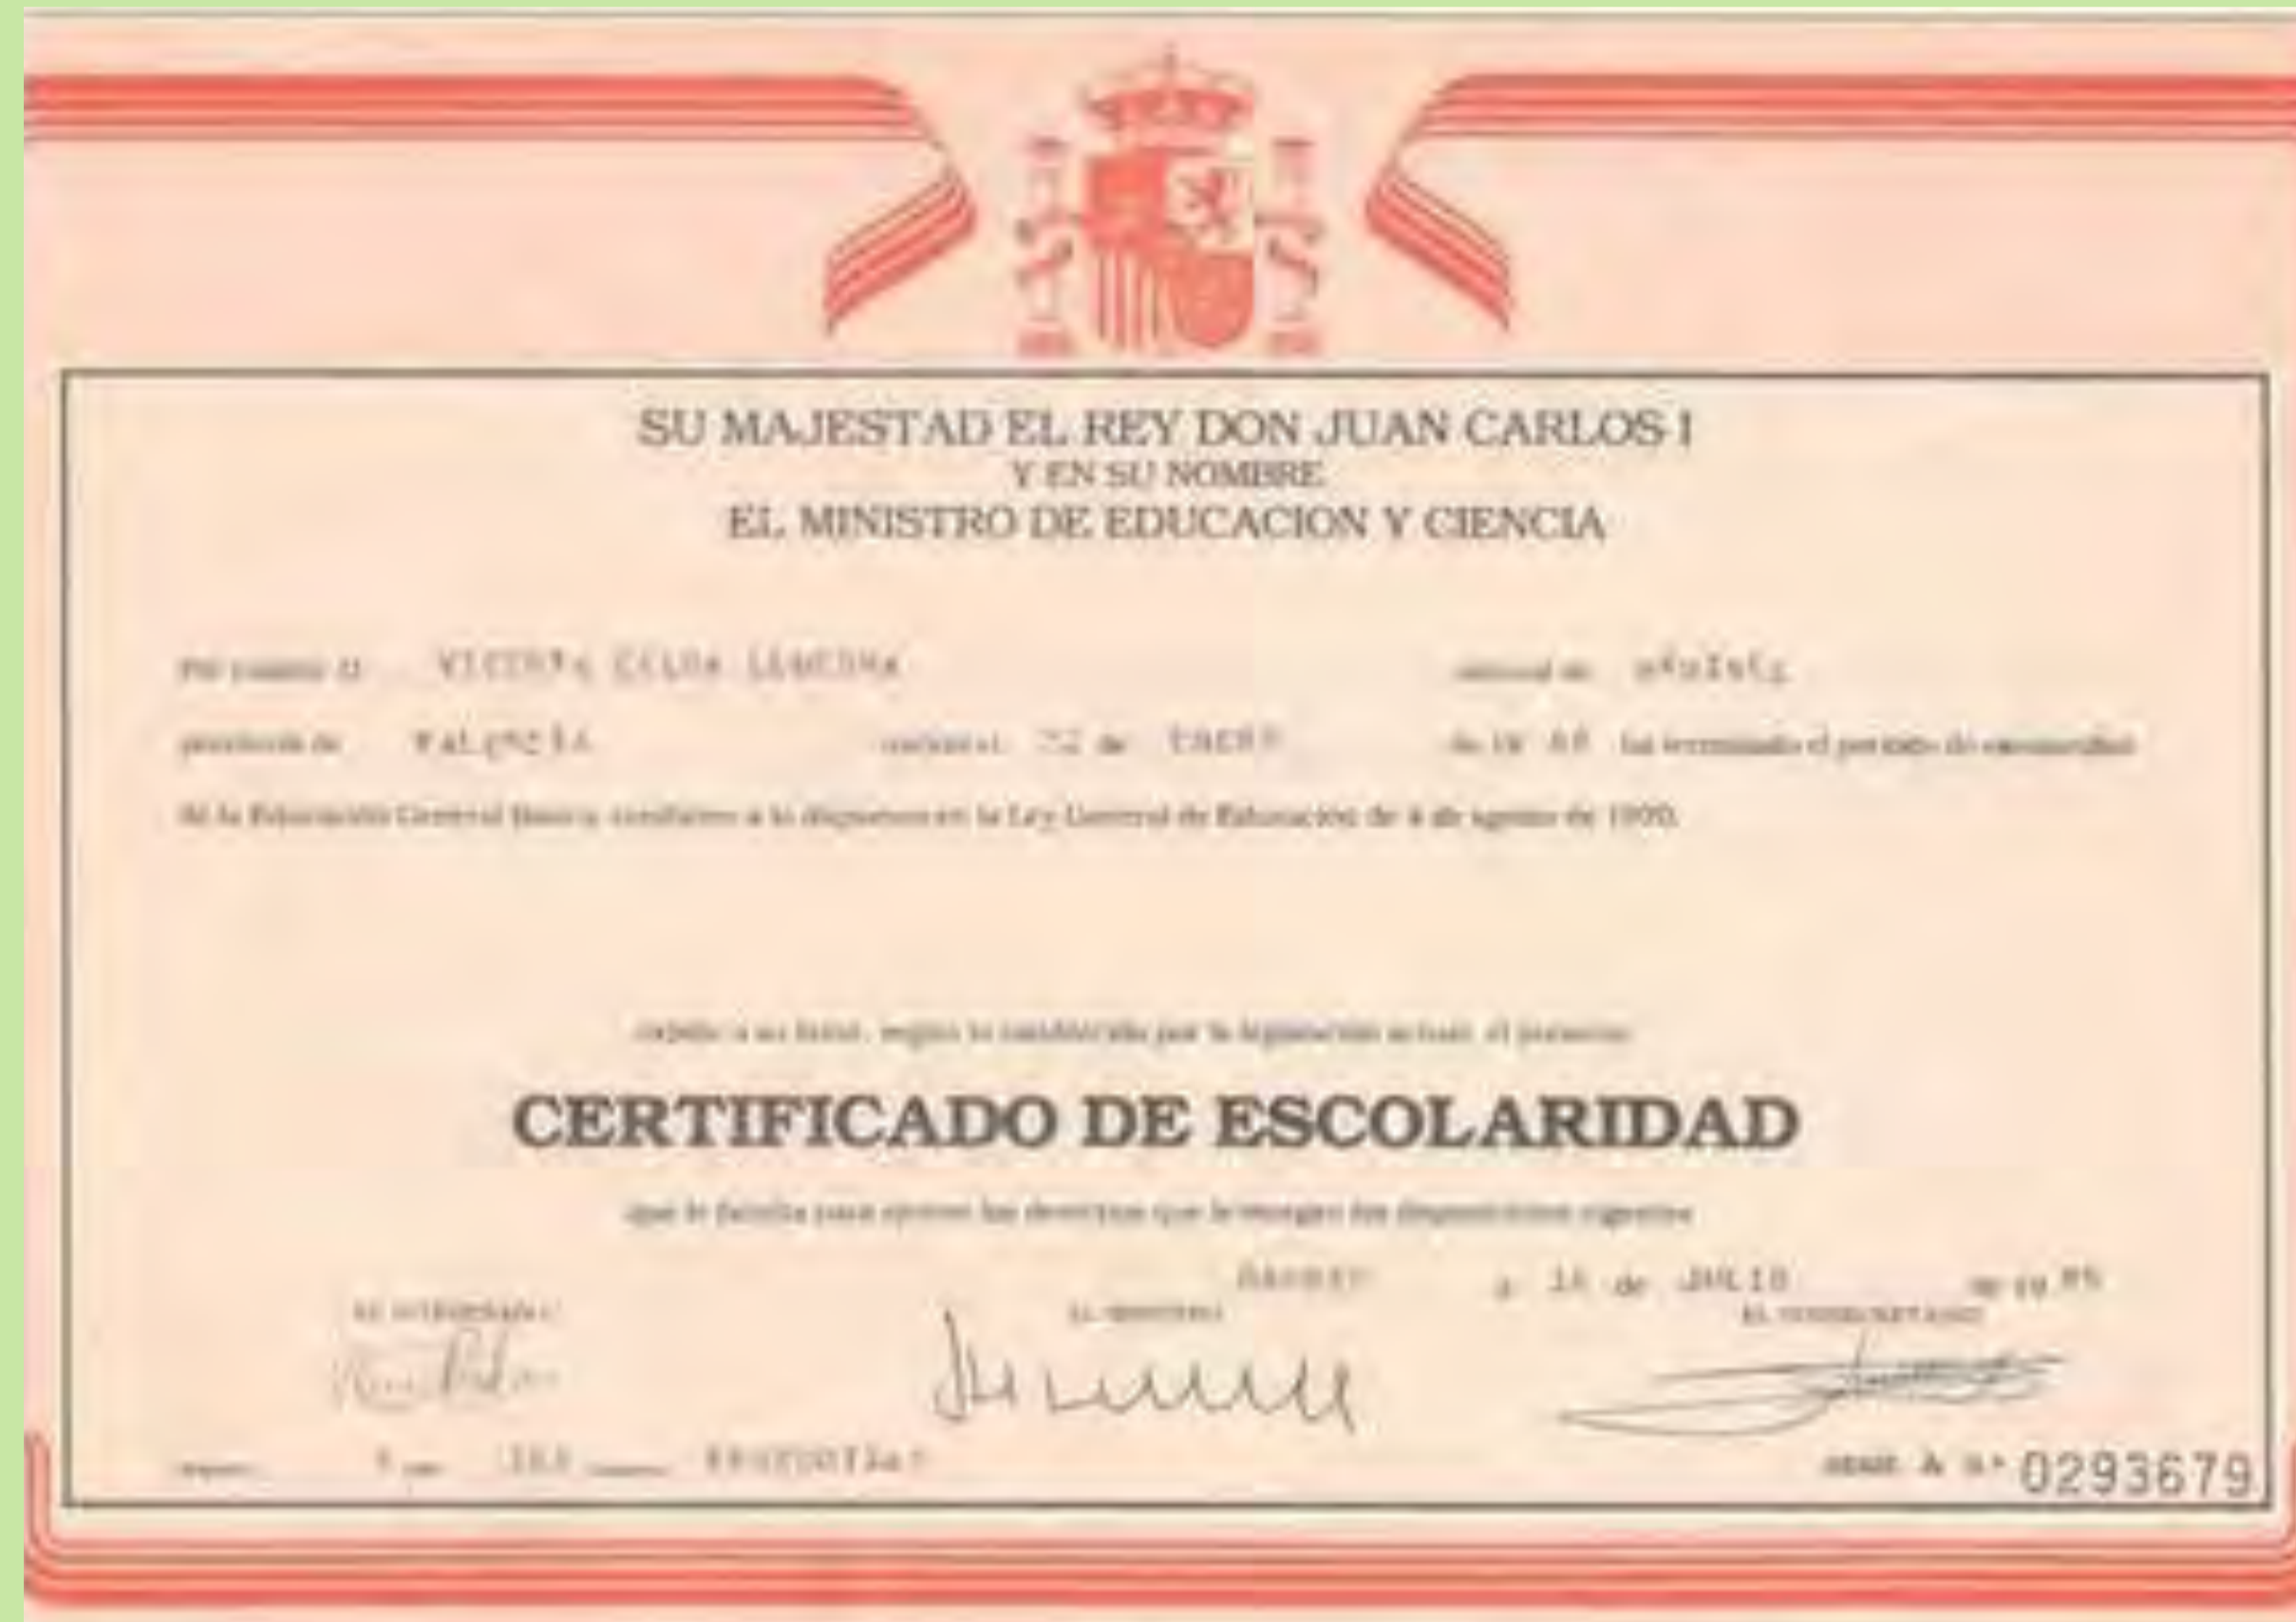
SU MAJESTAD EL REY DON JUAN CARLOS I
Y EN SU NOMBRE
EL MINISTRO DE EDUCACION Y CIENCIA

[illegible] VICENTA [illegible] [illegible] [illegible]

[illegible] VALENCIA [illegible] 22 de ENERO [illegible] 68 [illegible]

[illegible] Ley General de Educación de 4 de agosto de 1970.

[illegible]

CERTIFICADO DE ESCOLARIDAD

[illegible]

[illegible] a 15 de JULIO de 19 85

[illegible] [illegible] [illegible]

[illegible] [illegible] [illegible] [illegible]

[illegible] A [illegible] 0293679